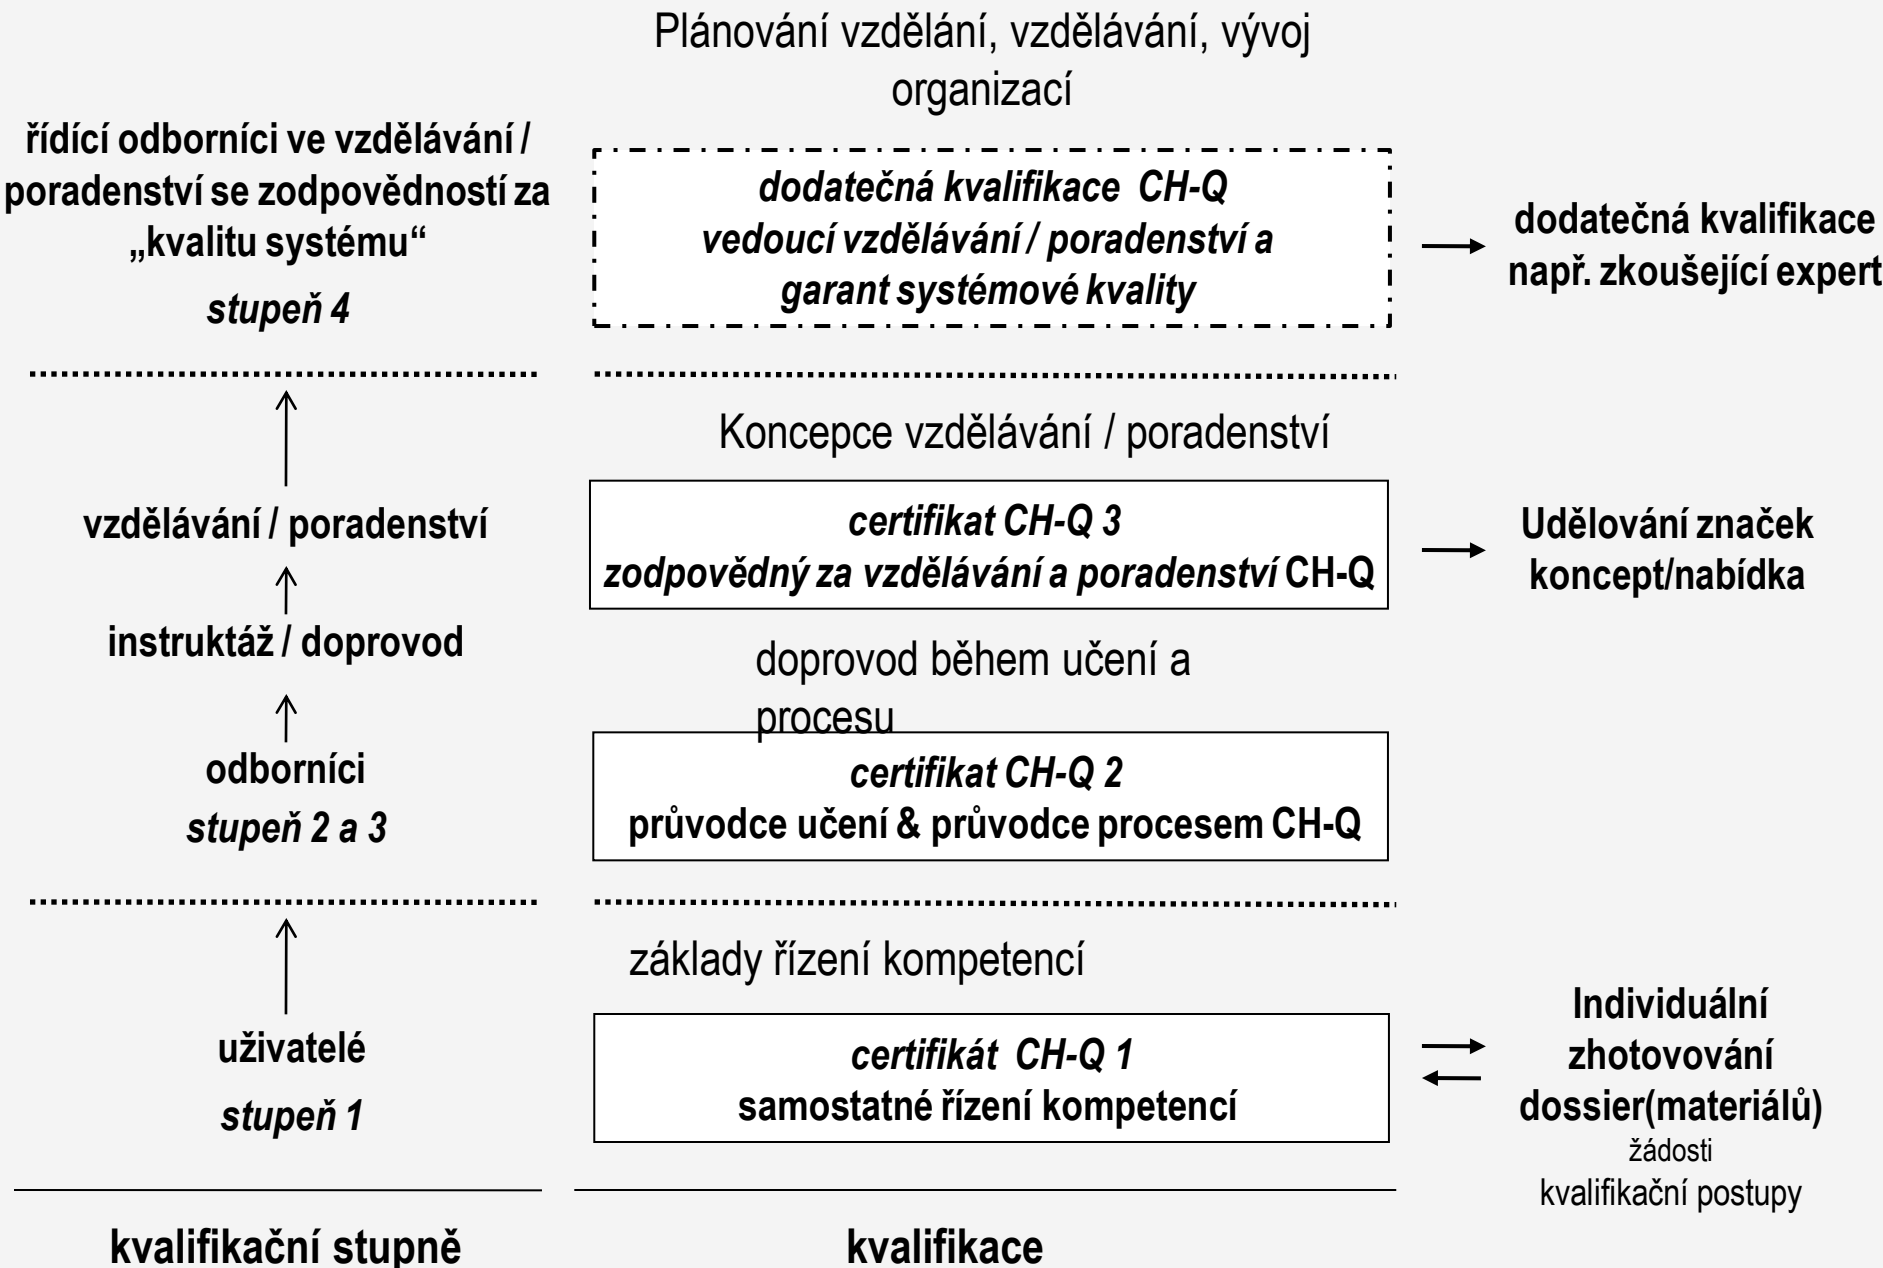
Plánování vzdělání, vzdělávání, vývoj organizací

řídící odborníci ve vzdělávání / poradenství se zodpovědností za „kvalitu systému“

stupeň 4

dodatečná kvalifikace CH-Q
vedoucí vzdělávání / poradenství a garant systémové kvality

dodatečná kvalifikace např. zkoušející expert

Koncepce vzdělávání / poradenství

vzdělávání / poradenství

certifikat CH-Q 3
zodpovědný za vzdělávání a poradenství CH-Q

Udělování značek koncept/nabídka

instruktáž / doprovod

doprovod během učení a procesu

odborníci

stupeň 2 a 3

certifikat CH-Q 2
průvodce učení & průvodce procesem CH-Q

základy řízení kompetencí

uživatelé

stupeň 1

certifikát CH-Q 1
samostatné řízení kompetencí

Individuální zhotovování dossier(materiálů)
žádosti
kvalifikační postupy

kvalifikační stupně

kvalifikace